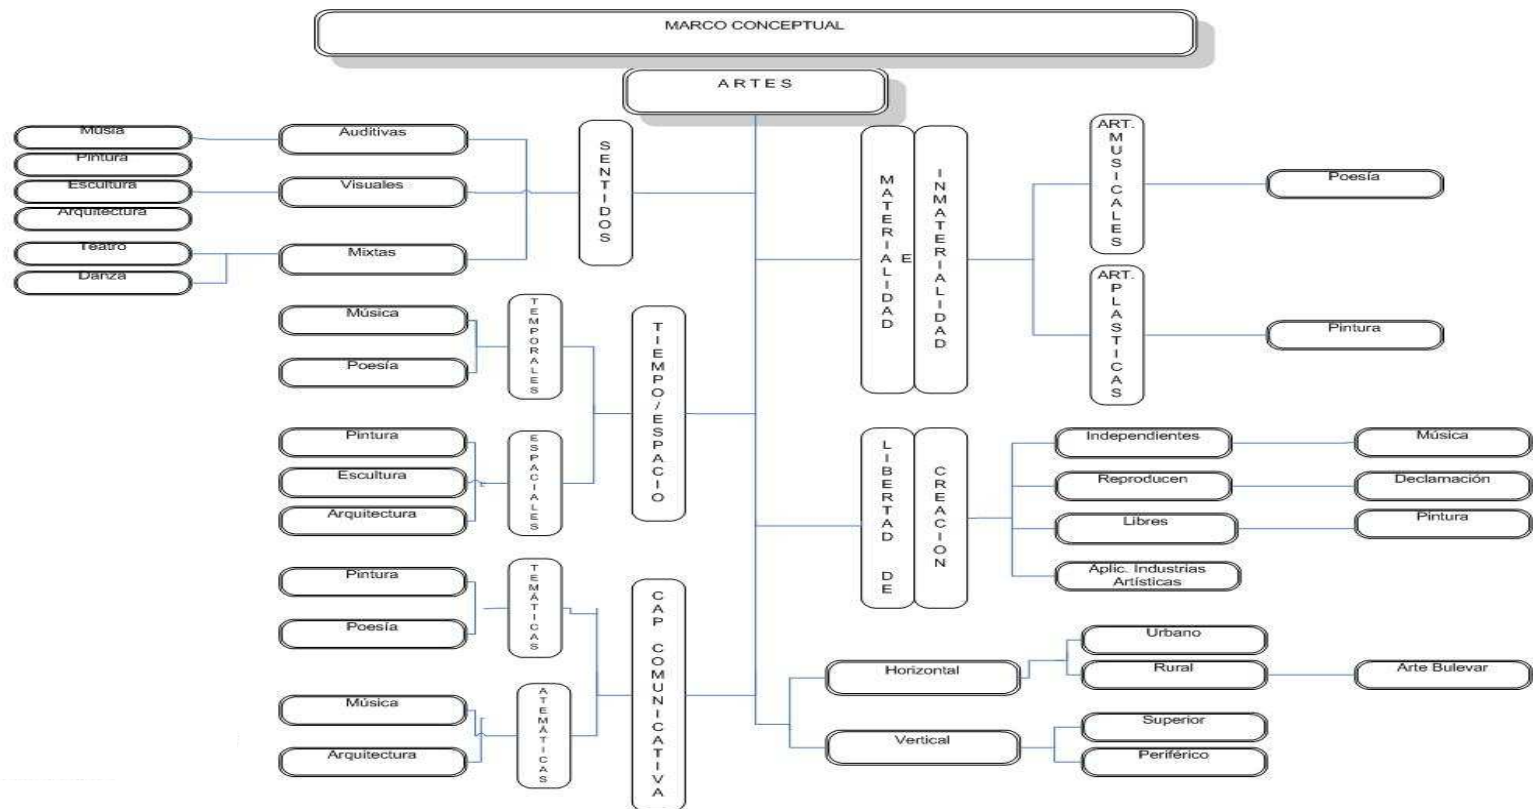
MARCO CONCEPTUAL

ARTES

Músia
Pintura
Escultura
Arquitectura
Teatro
Danza

Auditivas
Visuales
Mixtas

SENTIDOS

Música
Poesía

TEMPORALES

Pintura
Escultura
Arquitectura

ESPACIALES

TIEMPO/ESPACIO

Pintura
Poesía

TEMÁTICAS

Música
Arquitectura

ATEMÁTICAS

CAP COMUNICATIVA

MATERIALIDAD E INMATERIALIDAD

ART. MUSICALES

Poesía

ART. PLASTICAS

Pintura

LIBERTAD DE CREACION

Independientes
Reproducen
Libres
Aplic. Industrias Artísticas

Música
Declamación
Pintura

Horizontal
Vertical

Urbano
Rural
Superior
Periférico

Arte Bulevar